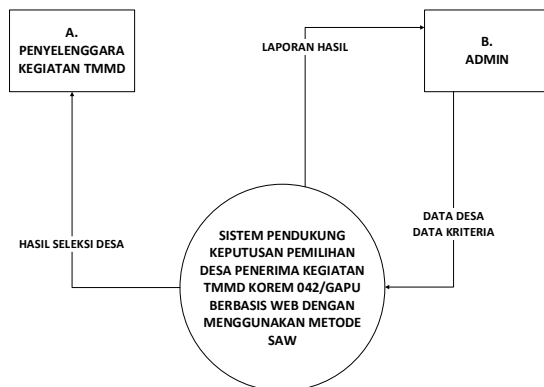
A.
PENYELENGGARA
KEGIATAN TMMD

LAPORAN HASIL

B.
ADMIN

HASIL SELEKSI DESA

DATA DESA
DATA KRITERIA

SISTEM PENDUKUNG KEPUTUSAN PEMILIHAN DESA PENERIMA KEGIATAN TMMD KOREM 042/GAPU BERBASIS WEB DENGAN MENGGUNAKAN METODE SAW